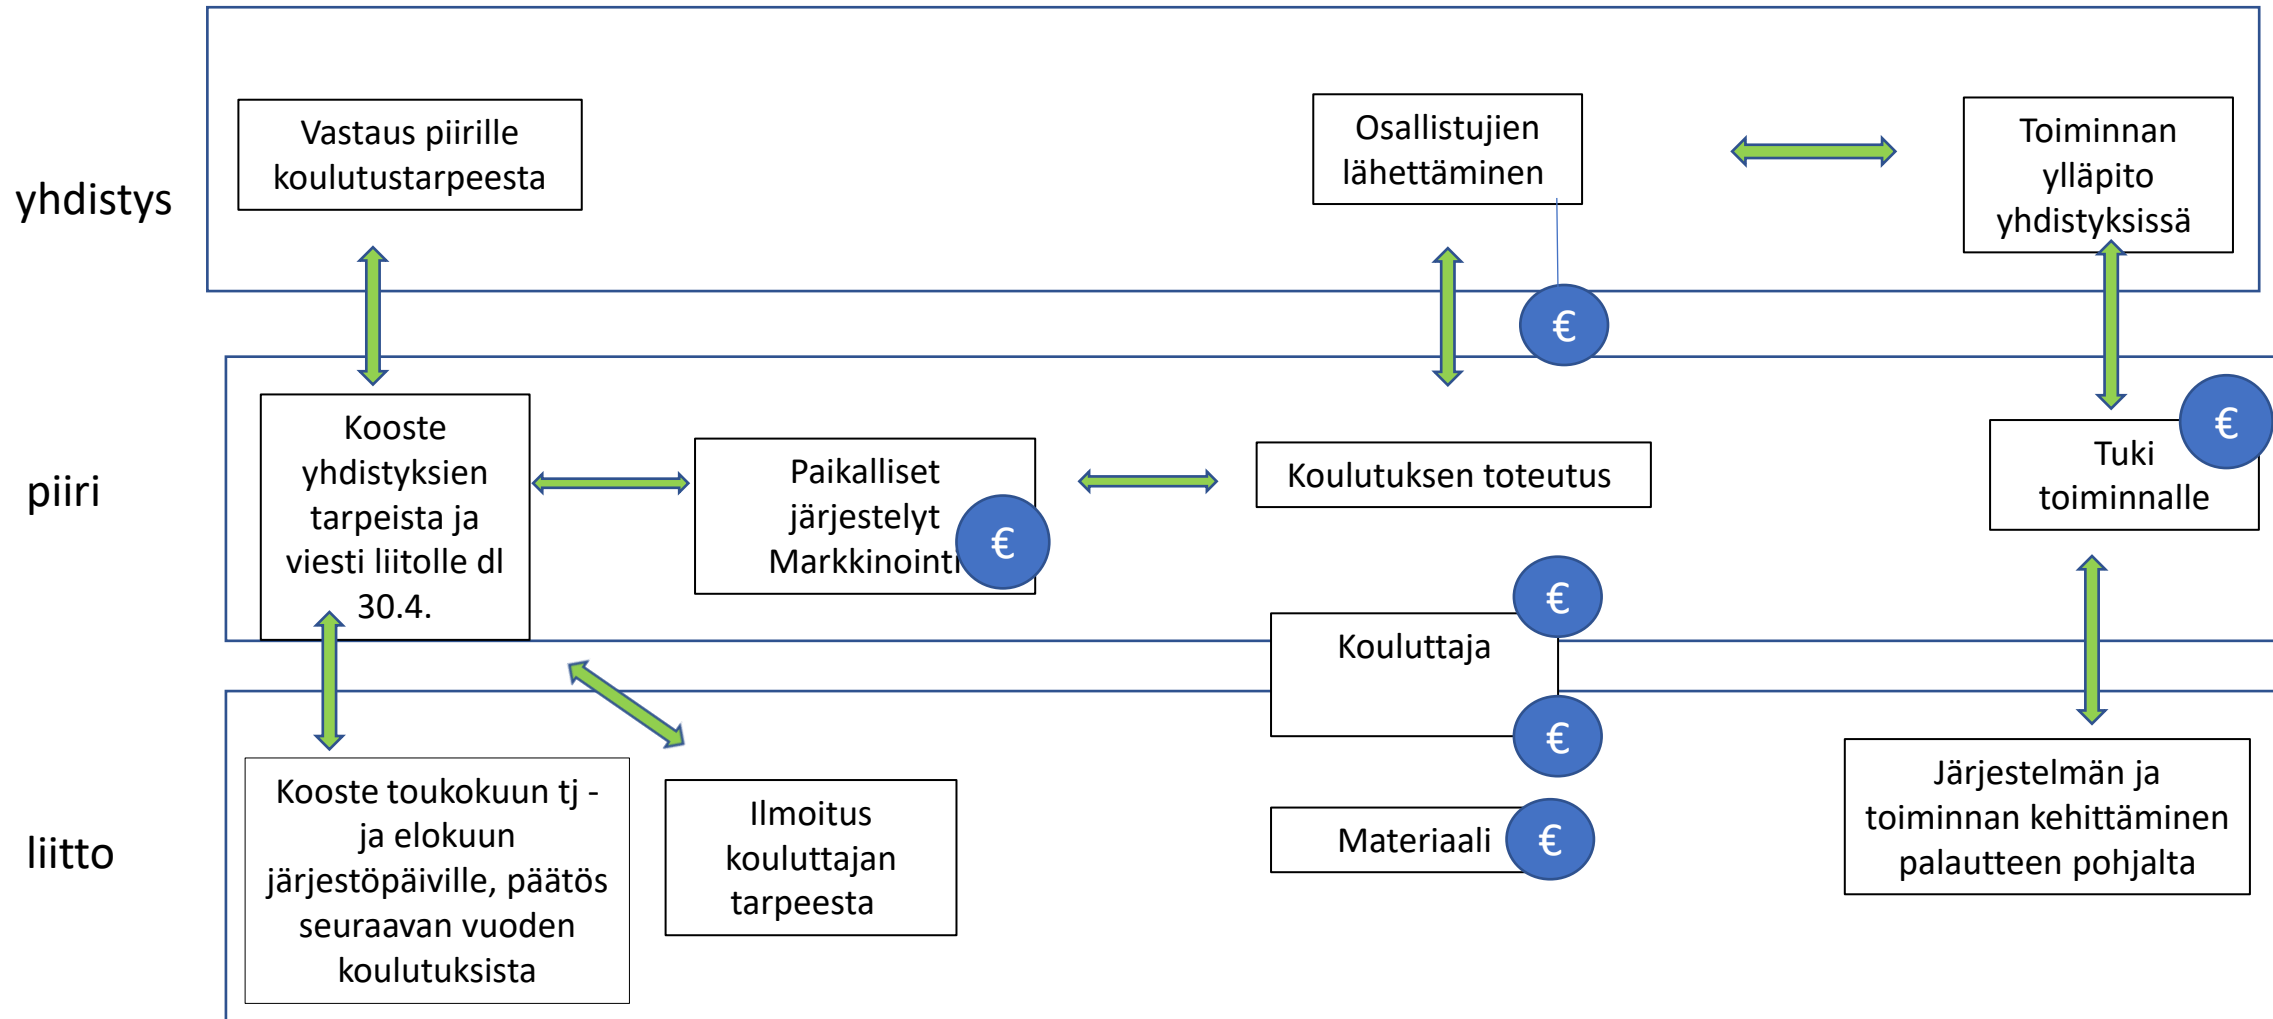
yhdistys

Vastaus piirille koulutustarpeesta

Osallistujien lähettäminen

Toiminnan ylläpito yhdistyksissä

€

piiri

Kooste yhdistyksien tarpeista ja viesti liitolle dl 30.4.

Paikalliset järjestelyt Markkinointi

€

Koulutuksen toteutus

Tuki toiminnalle

€

€

Kouluttaja

€

liitto

Kooste toukokuun tj - ja elokuun järjestöpäiville, päätös seuraavan vuoden koulutuksista

Ilmoitus kouluttajan tarpeesta

Materiaali

€

Järjestelmän ja toiminnan kehittäminen palautteen pohjalta